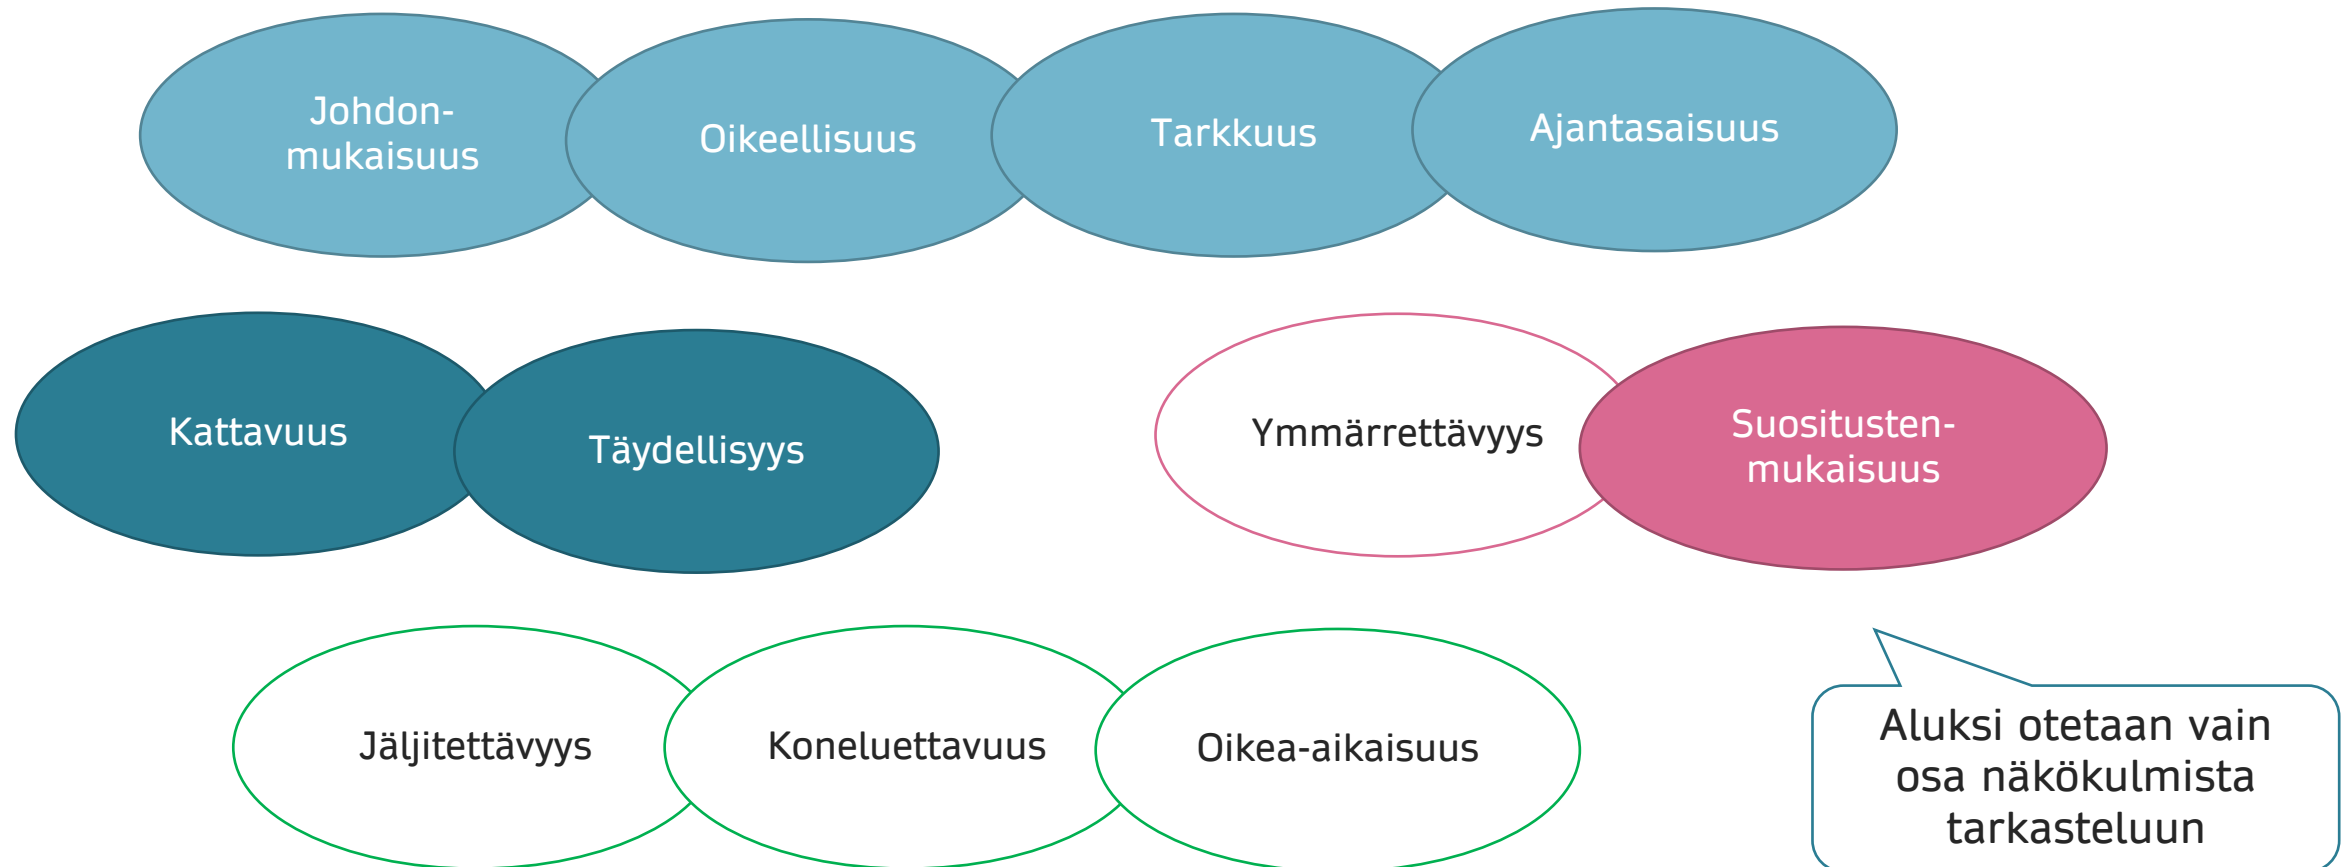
Johdon-mukaisuus

Oikeellisuus

Tarkkuus

Ajantasaisuus

Kattavuus

Täydellisyys

Ymmärrettävyys

Suositusten-mukaisuus

Jäljitettävyys

Koneluettavuus

Oikea-aikaisuus

Aluksi otetaan vain osa näkökulmista tarkasteluun